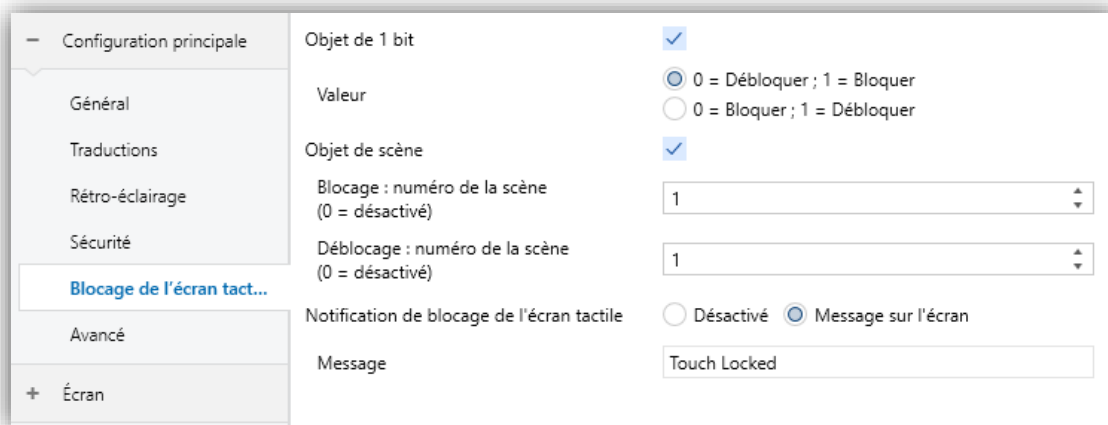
− Configuration principale

Général

Traductions

Rétro-éclairage

Sécurité

Blocage de l'écran tact...

Avancé

+ Écran

Objet de 1 bit

Valeur

0 = Débloquer ; 1 = Bloquer

0 = Bloquer ; 1 = Débloquer

Objet de scène

Blocage : numéro de la scène (0 = désactivé)

1

Déblocage : numéro de la scène (0 = désactivé)

1

Notification de blocage de l'écran tactile

Désactivé

Message sur l'écran

Message

Touch Locked